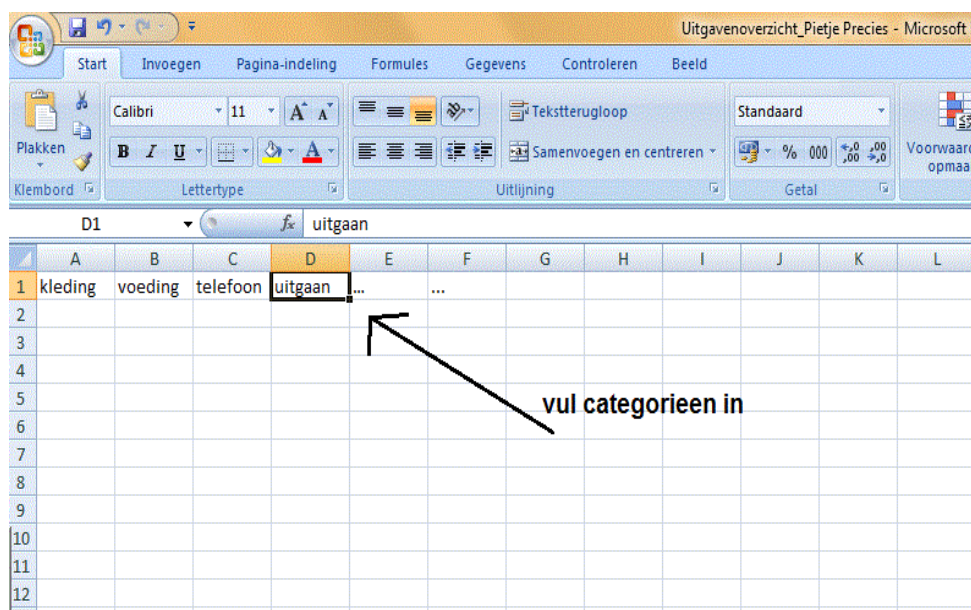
Uitgavenoverzicht_Pietje Precies - Microsoft

Start | Invoegen | Pagina-indeling | Formules | Gegevens | Controleren | Beeld

Plakken

Klembord

Calibri | 11

B I U

Lettertype

Tekstterugloop

Samenvoegen en centreren

Uitlijning

Standaard

% 000 $^{,0}_{,00}$ $^{,00}_{,0}$

Getal

Voorwaard opmaa

D1 | $f_x$ | uitgaan

| | A | B | C | D | E | F | G | H | I | J | K | L |
|---|---|---|---|---|---|---|---|---|---|---|---|---|
| 1 | kleding | voeding | telefoon | uitgaan | ... | ... | | | | | | |
| 2 | | | | | | | | | | | | |
| 3 | | | | | | | | | | | | |
| 4 | | | | | | | | | | | | |
| 5 | | | | | | | | | | | | |
| 6 | | | | | | | | | | | | |
| 7 | | | | | | | | | | | | |
| 8 | | | | | | | | | | | | |
| 9 | | | | | | | | | | | | |
| 10 | | | | | | | | | | | | |
| 11 | | | | | | | | | | | | |
| 12 | | | | | | | | | | | | |

vul categorieen in